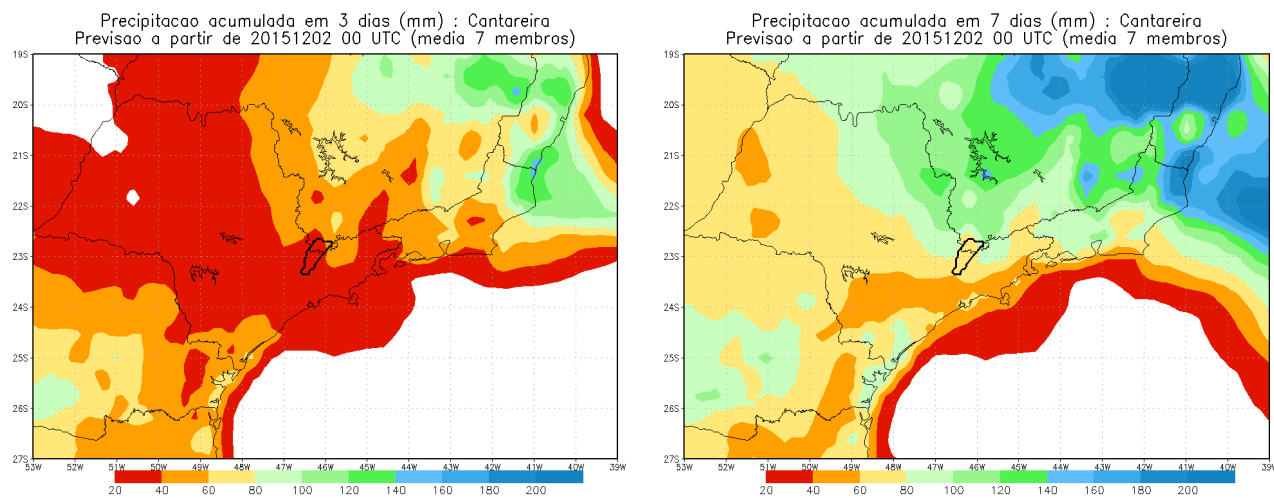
Precipitacao acumulada em 3 dias (mm) : Cantareira
Previsao a partir de 20151202 00 UTC (media 7 membros)

19S
20S
21S
22S
23S
24S
25S
26S
27S
53W 52W 51W 50W 49W 48W 47W 46W 45W 44W 43W 42W 41W 40W 39W

20 40 60 80 100 120 140 160 180 200

Precipitacao acumulada em 7 dias (mm) : Cantareira
Previsao a partir de 20151202 00 UTC (media 7 membros)

19S
20S
21S
22S
23S
24S
25S
26S
27S
53W 52W 51W 50W 49W 48W 47W 46W 45W 44W 43W 42W 41W 40W 39W

20 40 60 80 100 120 140 160 180 200